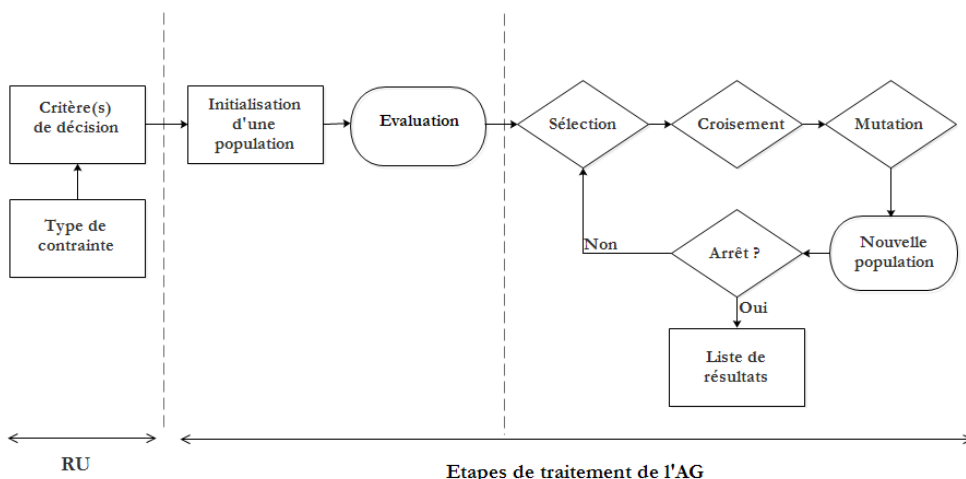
Critère(s) de décision

Type de contrainte

Initialisation d'une population

Evaluation

Sélection

Croisement

Mutation

Nouvelle population

Arrêt ?

Non

Oui

Liste de résultats

RU

Etapes de traitement de l'AG